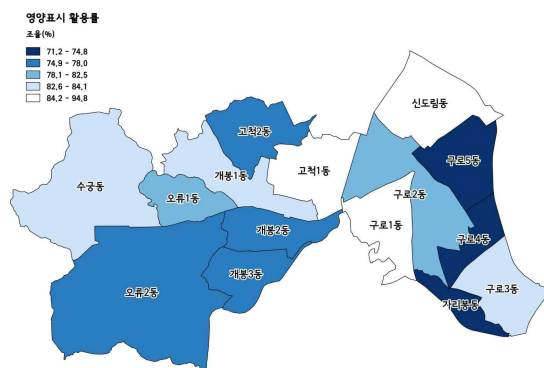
영양표시 활용률

조율(%)

71,2 - 74,8
74,9 - 78,0
78,1 - 82,5
82,6 - 84,1
84,2 - 94,8

신도림동
고척2동
구로5동
개봉1동
고척1동
수궁동
오류1동
구로2동
구로1동
개봉2동
구로4동
개봉3동
오류2동
구로3동
가리봉동